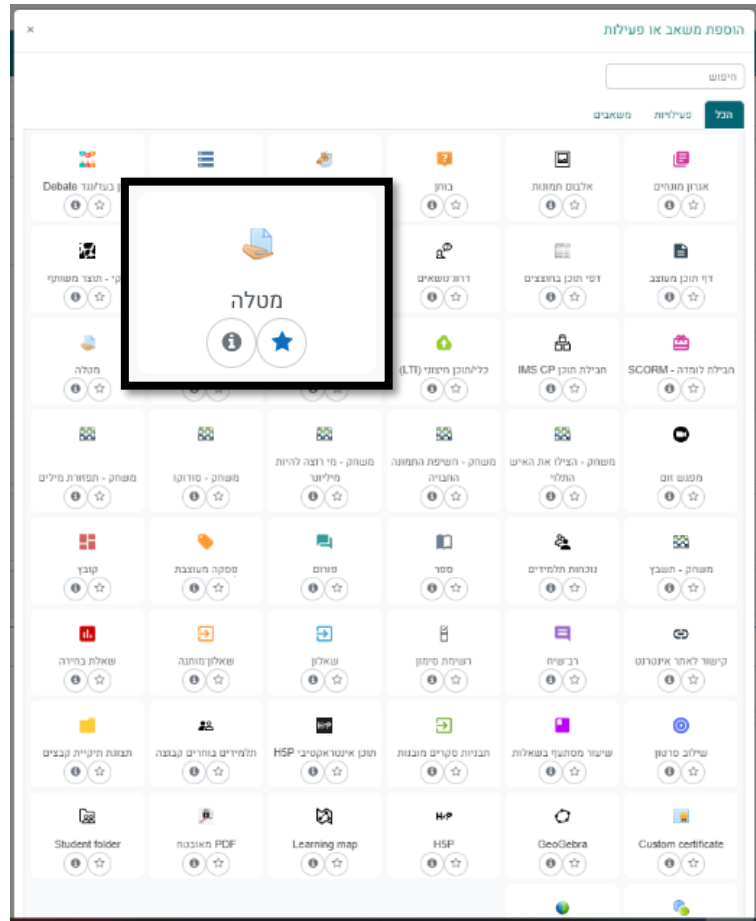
הוספת משאב או פעילות
×
חיפוש
הכל פעילויות משאבים

ארגון מושגים
אלבום תמונות
בוחן
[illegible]
Debate בעד/נגד

דף תוכן מעוצב
דפי תוכן בחוצצים
דיון/נושאים
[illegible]
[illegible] - תוצר משותף

חבילת לומדה - SCORM
חבילת תוכן IMS CP
כלי/תוכן חיצוני (LTI)
מטלה

מטלה

מפגש זום
משחק - הצילו את האיש התלוי
משחק - חשיפת התמונה החבויה
משחק - מי רוצה להיות מיליונר
משחק - סודוקו
משחק - תשבץ מילים

משחק - תשבץ
נוכחות תלמידים
ספר
פורום
מסקה מעוצבת
קובץ

קישור לאתר אינטרנט
רב-שיח
רשימת סימון
שאלון
שאלון/מתנה
שאלת בחירה

שילוב סרטון
שיעור מסתעף בשאלות
תבניות סקרים מובנות
תוכן אינטראקטיבי H5P
תלמידים בוחרים קבוצה
תצוגת תיקיית קבצים

Custom certificate
GeoGebra
H5P
Learning map
PDF מאובטח
Student folder